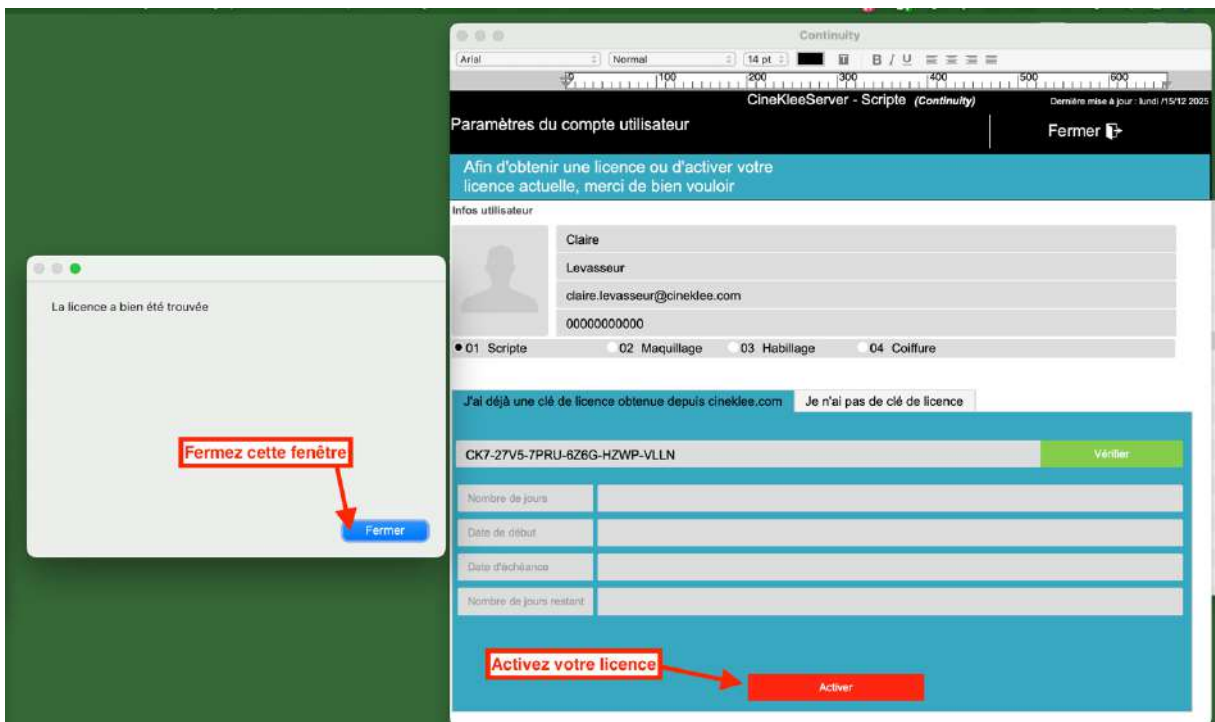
La licence a bien été trouvée

Fermez cette fenêtre

Fermer

Continuity

Arial
Normal
14 pt
B I U

100 200 300 400 500 600

CineKleeServer - Scripte (Continuity)
Dernière mise à jour : lundi /15/12 2025

Paramètres du compte utilisateur

Fermer

Afin d'obtenir une licence ou d'activer votre licence actuelle, merci de bien vouloir

Infos utilisateur

Claire

Levasseur

claire.levasseur@cineklee.com

00000000000

01 Scripte
02 Maquillage
03 Habillage
04 Coiffure

J'ai déjà une clé de licence obtenue depuis cineklee.com
Je n'ai pas de clé de licence

CK7-27V5-7PRU-6Z6G-HZWP-VLLN
Vérifier

Nombre de jours
Date de début
Date d'échéance
Nombre de jours restant

Activez votre licence

Activer